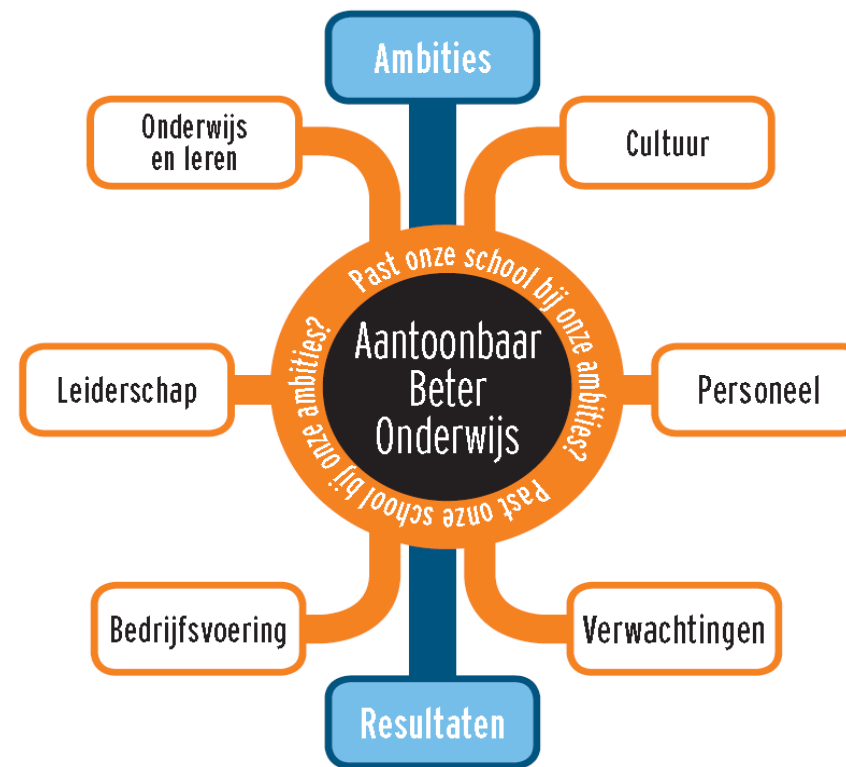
Ambities

Onderwijs en leren

Cultuur

Past onze school bij onze ambities?

Aantoonbaar Beter Onderwijs

Leiderschap

Personeel

Past onze school bij onze ambities?

Bedrijfsvoering

Verwachtingen

Resultaten